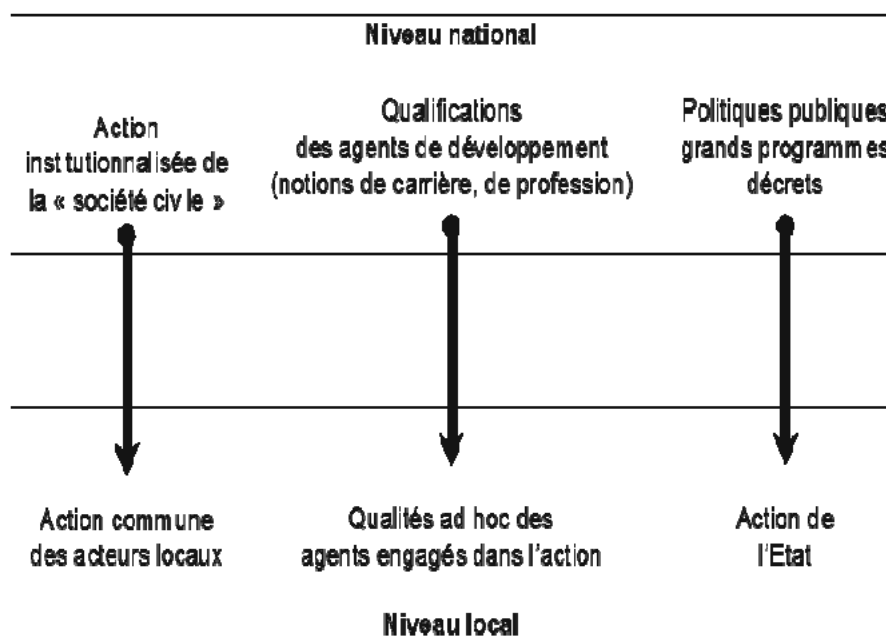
Niveau national

Action institutionnalisée de la « société civile »

Qualifications des agents de développement (notions de carrière, de profession)

Politiques publiques grands programmes décrets

Action commune des acteurs locaux

Qualités ad hoc des agents engagés dans l'action

Action de l'Etat

Niveau local